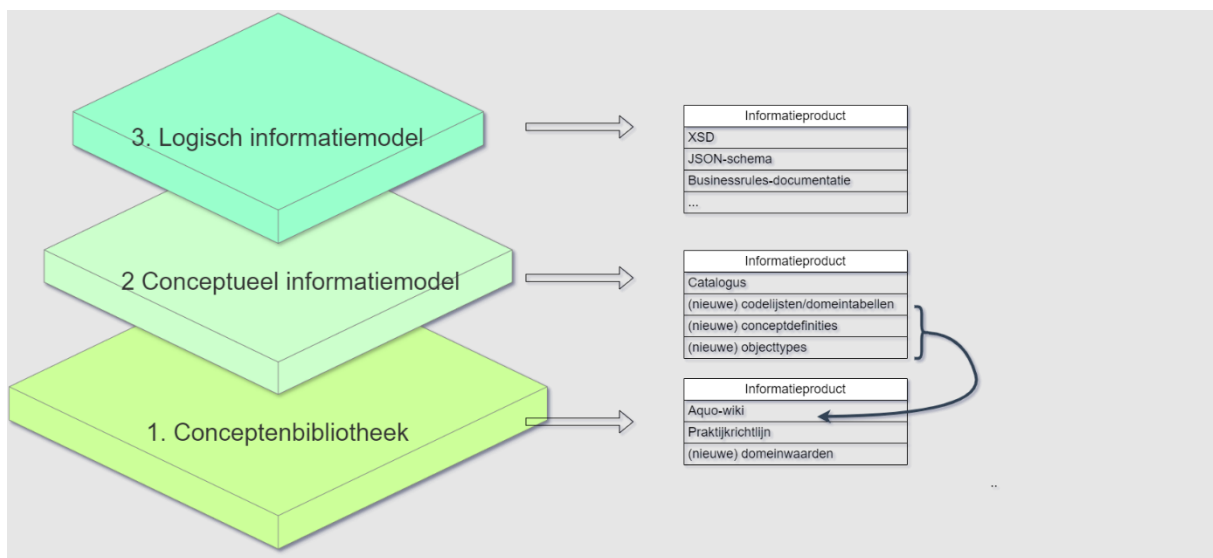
3. Logisch informatiemodel

2 Conceptueel informatiemodel

1. Conceptenbibliotheek

| Informatieproduct |
|---|
| XSD |
| JSON-schema |
| Businessrules-documentatie |
| ... |

| Informatieproduct |
|---|
| Catalogus |
| (nieuwe) codelijsten/domeintabellen |
| (nieuwe) conceptdefinities |
| (nieuwe) objecttypes |

| Informatieproduct |
|---|
| Aquo-wiki |
| Praktijkrichtlijn |
| (nieuwe) domeinwaarden |